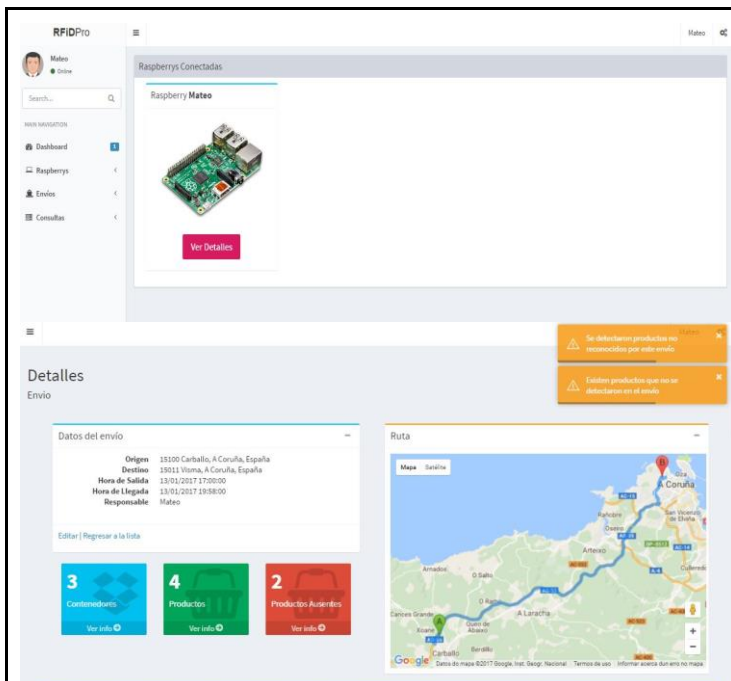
RFIDPro

≡

Mateo

Mateo
● Online

Search...

MAIN NAVIGATION

Dashboard

Raspberrys

Envíos

Consultas

Raspberrys Conectadas

Raspberry Mateo

Ver Detalles

≡

Mateo

Se detectaron productos no reconocidos por este envío

Existen productos que no se detectaron en el envío

Detalles
Envío

Datos del envío

Origen 15100 Carballo, A Coruña, España
Destino 15011 Visma, A Coruña, España
Hora de Salida 13/01/2017 17:00:00
Hora de Llegada 13/01/2017 19:58:00
Responsable Mateo

Editar | Regresar a la lista

3
Contenedores
Ver info

4
Productos
Ver info

2
Productos Ausentes
Ver info

Ruta

Mapa Satélite

A Coruña

Arteixo

A Laracha

Carballo

Google Datos do mapa ©2017 Google, Inst. Geogr. Nacional Termos de uso Informar acerca dun erro no mapa